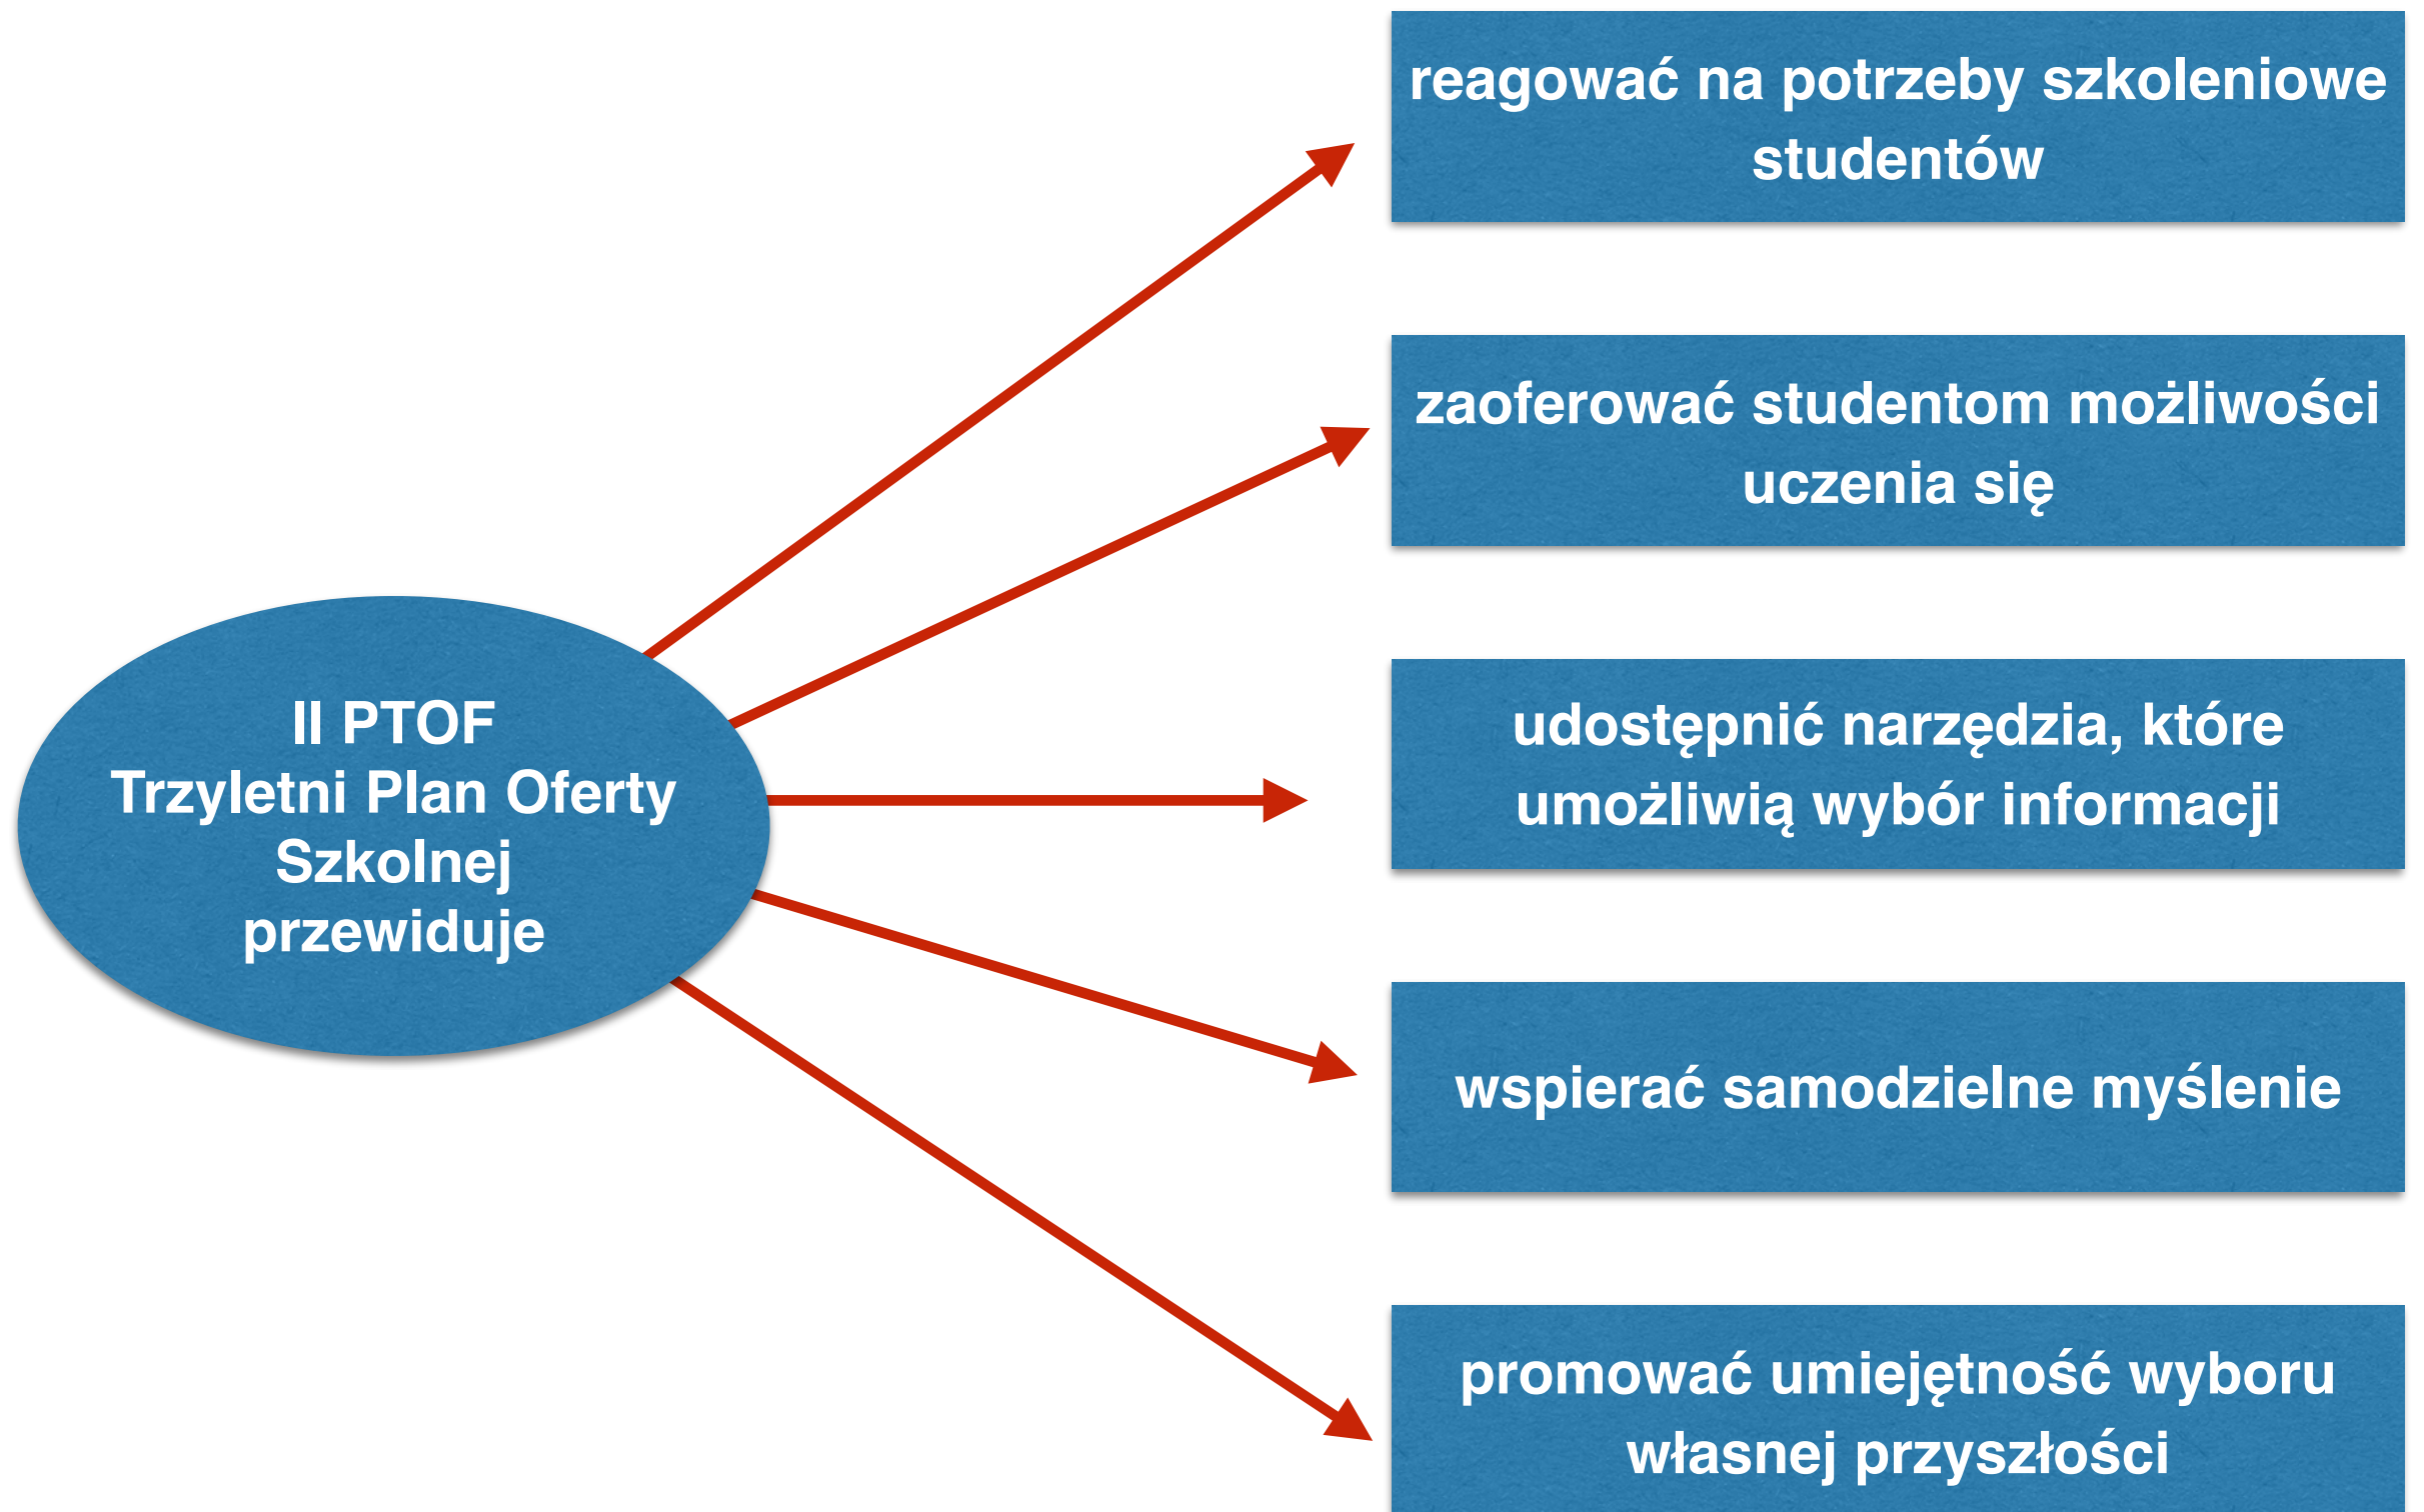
Il PTOF
Trzyletni Plan Oferty Szkolnej
przewiduje

reagować na potrzeby szkoleniowe studentów

zaoferować studentom możliwości uczenia się

udostępnić narzędzia, które umożliwią wybór informacji

wspierać samodzielne myślenie

promować umiejętność wyboru własnej przyszłości